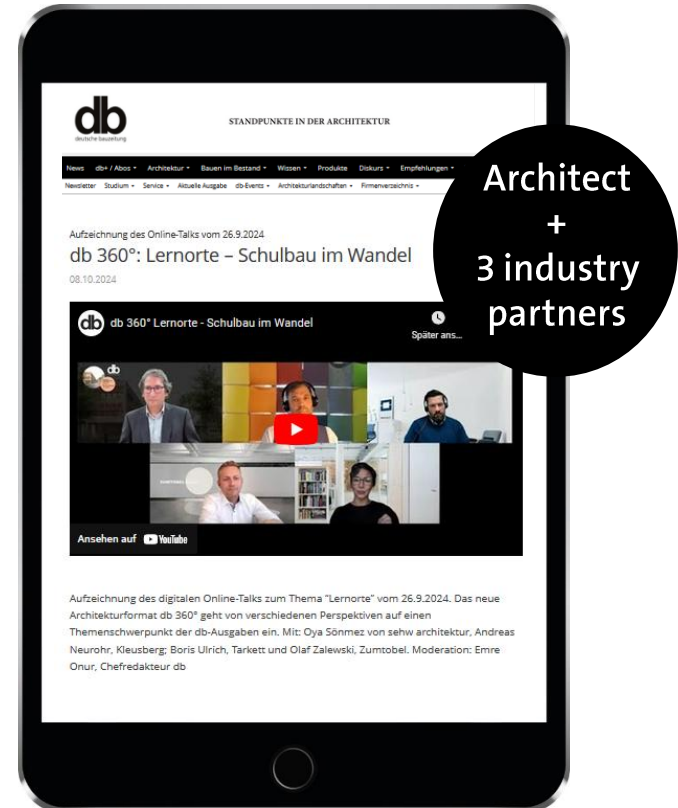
db
deutsche bauzeitung

STANDPUNKTE IN DER ARCHITEKTUR

News db+ / Abos ▾ Architektur ▾ Bauen im Bestand ▾ Wissen ▾ Produkte Diskurs ▾ Empfehlungen ▾

Newsletter Studium ▾ Service ▾ Aktuelle Ausgabe db-Events ▾ Architekturlandschaften ▾ Firmenverzeichnis ▾

Architect + 3 industry partners

Aufzeichnung des Online-Talks vom 26.9.2024

db 360°: Lernorte – Schulbau im Wandel

08.10.2024

db 360° Lernorte - Schulbau im Wandel

Später ans...

db

Ansehen auf YouTube

Aufzeichnung des digitalen Online-Talks zum Thema "Lernorte" vom 26.9.2024. Das neue Architekturformat db 360° geht von verschiedenen Perspektiven auf einen Themenschwerpunkt der db-Ausgaben ein. Mit: Oya Sönmez von sehw architektur, Andreas Neurohr, Kleusberg; Boris Ulrich, Tarkett und Olaf Zalewski, Zumtobel. Moderation: Emre Onur, Chefredakteur db